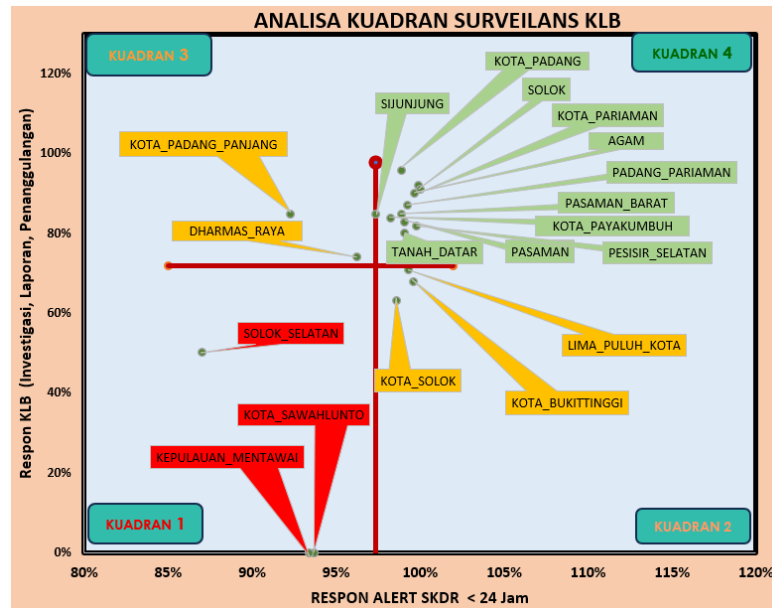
ANALISA KUADRAN SURVEILANS KLB

KUADRAN 3

KUADRAN 4

KUADRAN 1

KUADRAN 2

KOTA_PADANG
SOLOK
SIJUNJUNG
KOTA_PARIAMAN
AGAM
KOTA_PADANG_PANJANG
PADANG_PARIAMAN
PASAMAN_BARAT
KOTA_PAYAKUMBUH
DHARMAS_RAYA
TANAH_DATAR
PASAMAN
PESISIR_SELATAN
SOLOK_SELATAN
LIMA_PULUH_KOTA
KOTA_SOLOK
KOTA_BUKITTINGGI
KOTA_SAWAHLUNTO
KEPULAUAN_MENTAWAI

Respon KLB (Investigasi, Laporan, Penanggulangan)

120%
100%
80%
60%
40%
20%
0%

80% 85% 90% 95% 100% 105% 110% 115% 120%

RESPON ALERT SKDR < 24 Jam